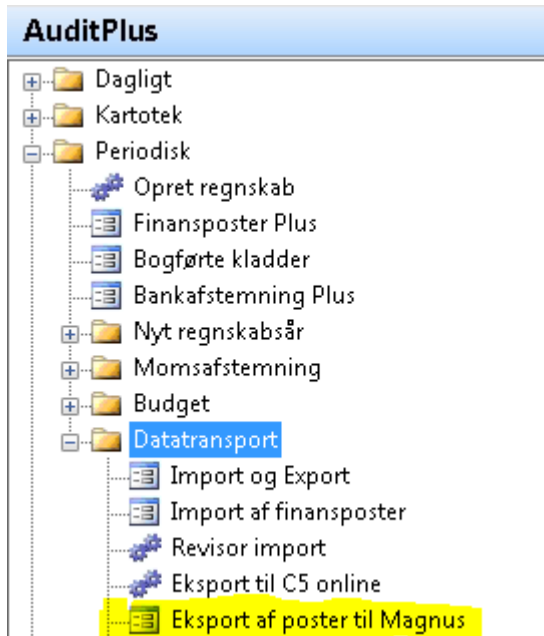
AuditPlus

Dagligt
Kartotek
Periodisk
Opret regnskab
Finansposter Plus
Bogførte kladder
Bankafstemning Plus
Nyt regnskabsår
Momsafstemning
Budget
Datatransport
Import og Export
Import af finansposter
Revisor import
Eksport til C5 online
Eksport af poster til Magnus